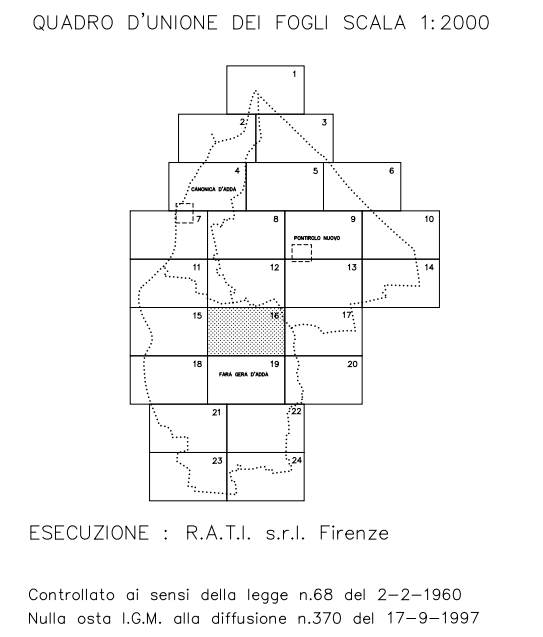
QUADRO D'UNIONE DEI FOGLI SCALA 1:2000

1
2
3
4
CANONICA D'ADDA
5
6
7
8
9
PONTIROLO NUOVO
10
11
12
13
14
15
16
17
18
19
FARA GERA D'ADDA
20
21
22
23
24

ESECUZIONE : R.A.T.I. s.r.l. Firenze

Controllato ai sensi della legge n.68 del 2-2-1960
Nulla osta I.G.M. alla diffusione n.370 del 17-9-1997